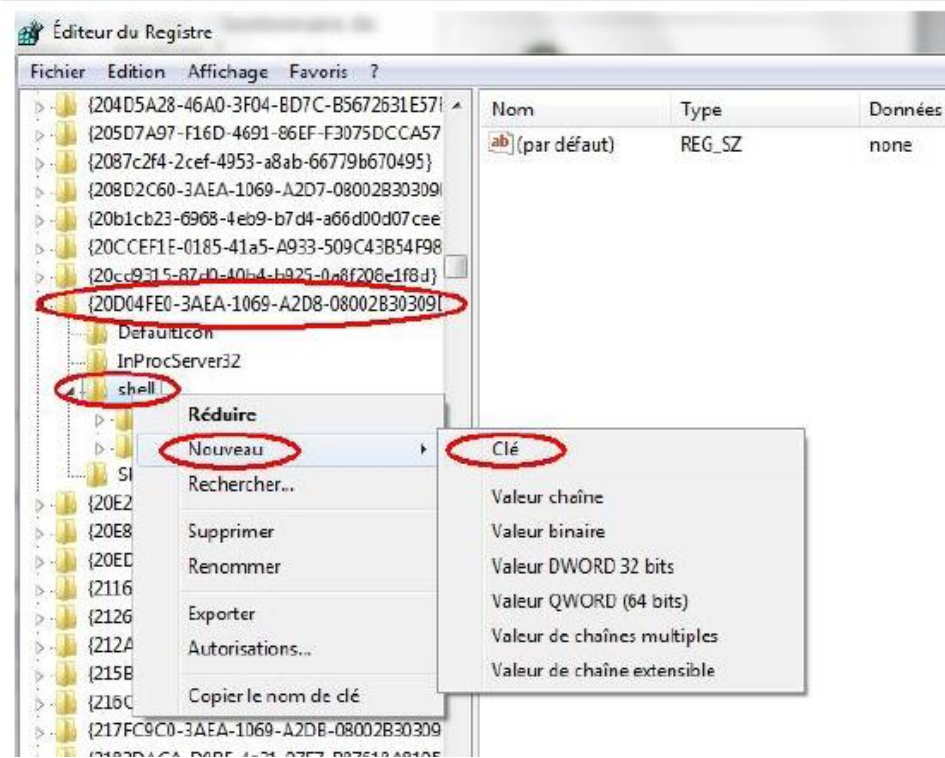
Éditeur du Registre

Fichier Edition Affichage Favoris ?

{204D5A28-46A0-3F04-BD7C-B5672631E57
{205D7A97-F16D-4691-86EF-F3075DCCA57
{2087c2f4-2cef-4953-a8ab-66779b670495}
{208D2C60-3AEA-1069-A2D7-08002B30309
{20b1cb23-6968-4eb9-b7d4-a66d00d07cee
{20CCEF1E-0185-41a5-A933-509C43B54F98
{20cd9315-87d0-40b4-b925-0a8f208e1f8d}
{20D04FE0-3AEA-1069-A2D8-08002B30309
DefaultIcon
InProcServer32
shell
SI
{20E2
{20E8
{20ED
{2116
{2126
{212A
{215B
{216C
{217FC9C0-3AEA-1069-A2DB-08002B30309

Réduire
Nouveau
Rechercher...
Supprimer
Renommer
Exporter
Autorisations...
Copier le nom de clé

Clé
Valeur chaîne
Valeur binaire
Valeur DWORD 32 bits
Valeur QWORD (64 bits)
Valeur de chaînes multiples
Valeur de chaîne extensible

| Nom | Type | Données |
|---|---|---|
| (par défaut) | REG_SZ | none |